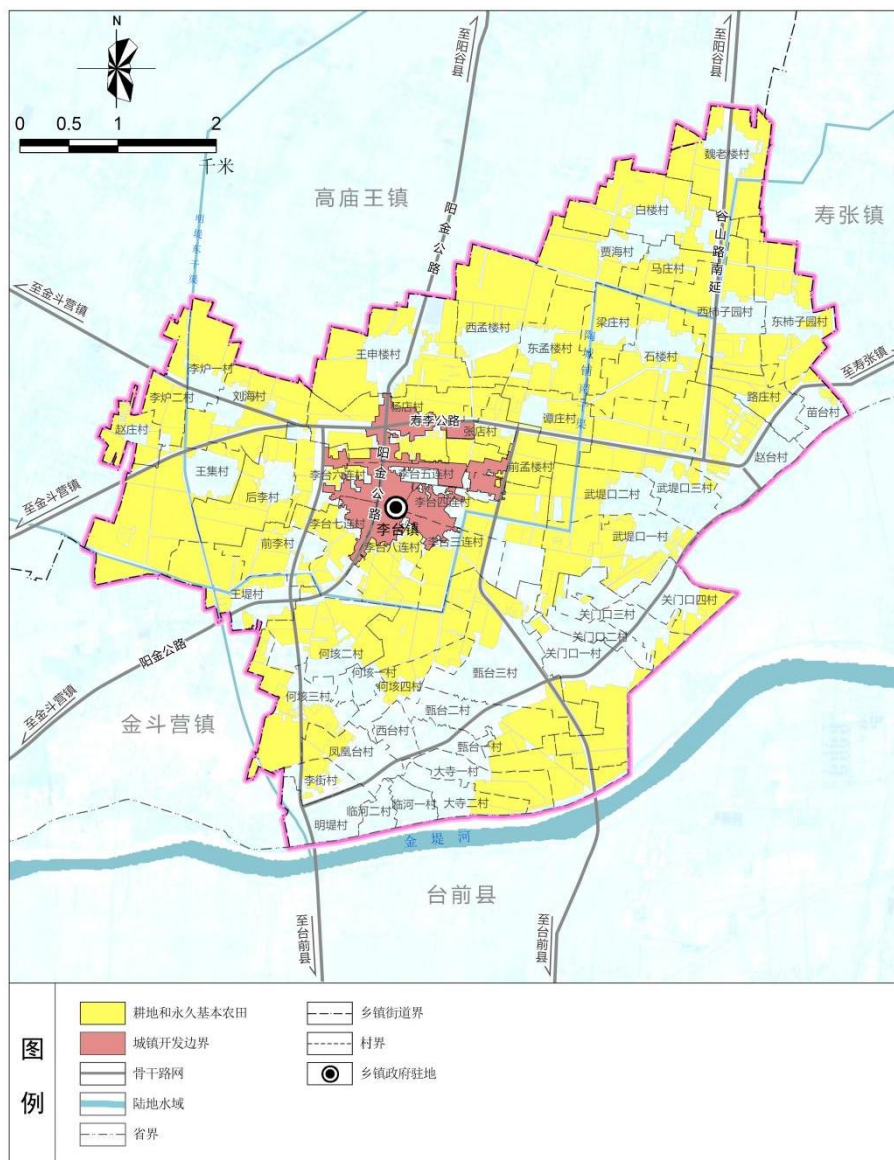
N

0 0.5 1 2
千米

至阳谷县
至阳谷县
高庙王镇
寿张镇
阳金公路
谷山路南延
魏老楼村
白楼村
贾海村
马庄村
西柿子园村
东柿子园村
明堤东干渠
至金斗营镇
西孟楼村
东孟楼村
梁庄村
石楼村
王申楼村
李炉一村
李炉二村
刘海村
赵庄村
寿李公路
张店村
谭庄村
路庄村
苗台村
至寿张镇
赵台村
王集村
后李村
李台五连村
前孟楼村
阳金公路
李台四连村
武堤口二村
武堤口三村
至金斗营镇
李台七连村
李台镇
武堤口一村
前李村
李台八连村
李台三连村
王堤村
关门口三村
关门口四村
关门口二村
关门口一村
阳金公路
何垓二村
何垓一村
甄台三村
何垓四村
至金斗营镇
何垓三村
甄台二村
金斗营镇
西台村
凤凰台村
甄台一村
大寺一村
李街村
临河二村
临河一村
大寺二村
明堤村
金堤河
台前县
至台前县
至台前县

图例
耕地和永久基本农田
城镇开发边界
骨干路网
陆地水域
省界
乡镇街道界
村界
乡镇政府驻地